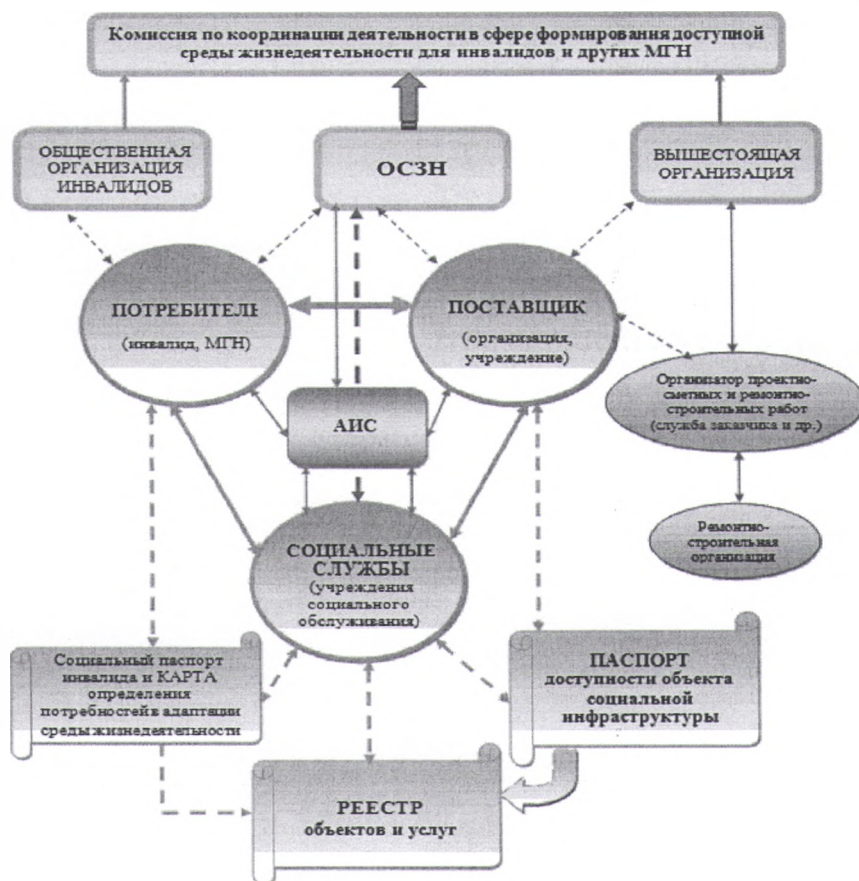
Комиссия по координации деятельности в сфере формирования доступной среды жизнедеятельности для инвалидов и других МГН

ОБЩЕСТВЕННАЯ ОРГАНИЗАЦИЯ ИНВАЛИДОВ

ОСЗН

ВЫШЕСТОЯЩАЯ ОРГАНИЗАЦИЯ

ПОТРЕБИТЕЛЬ
(инвалид, МГН)

ПОСТАВЩИК
(организация, учреждение)

Организатор проектно-сметных и ремонтно-строительных работ (служба заказчика и др.)

АИС

Ремонтно-строительная организация

СОЦИАЛЬНЫЕ СЛУЖБЫ
(учреждения социального обслуживания)

Социальный паспорт инвалида и КАРТА определения потребностей в адаптации среды жизнедеятельности

ПАСПОРТ
доступности объекта социальной инфраструктуры

РЕЕСТР
объектов и услуг